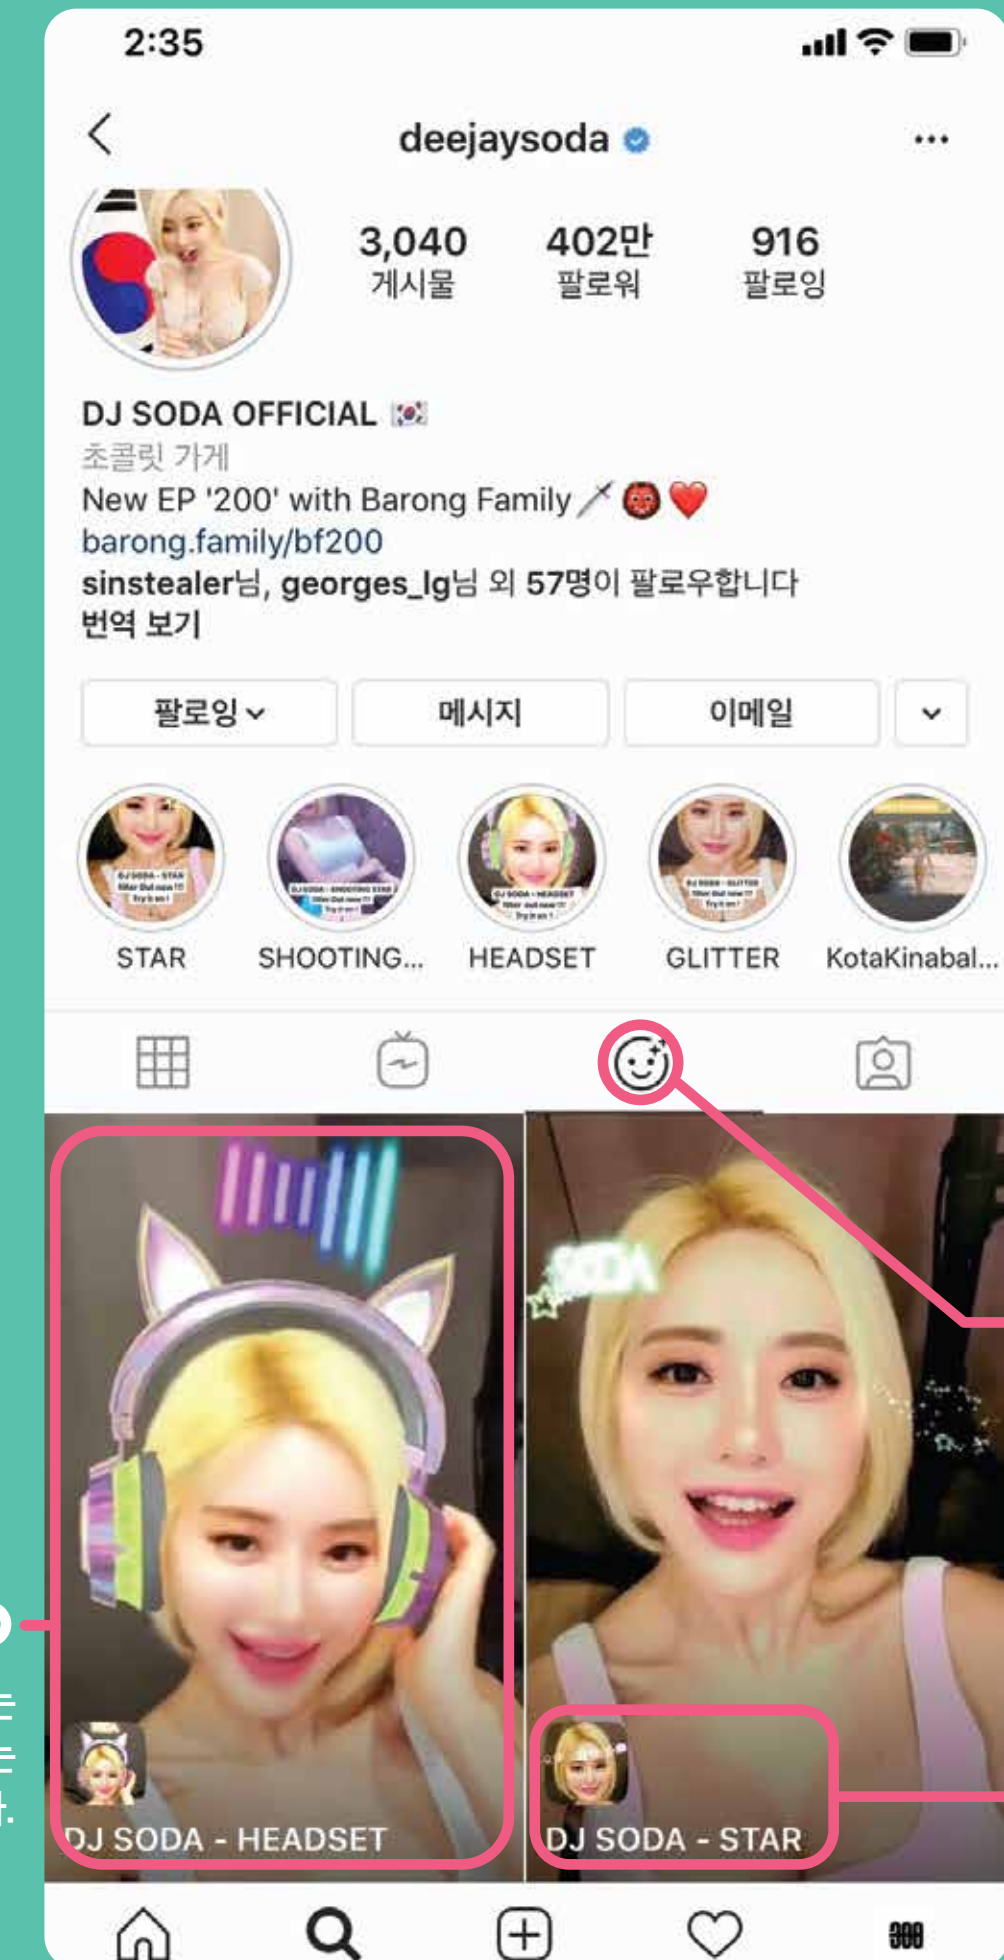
2:35

deejaysoda

3,040
게시물

402만
팔로워

916
팔로잉

DJ SODA OFFICIAL 🇰🇷
초콜릿 가게
New EP '200' with Barong Family 🗡👹❤️
barong.family/bf200
sinstealer님, georges_lg님 외 57명이 팔로우합니다
번역 보기

팔로잉

메시지

이메일

STAR

SHOOTING...

HEADSET

GLITTER

KotaKinabal...

DJ SODA - HEADSET

DJ SODA - STAR